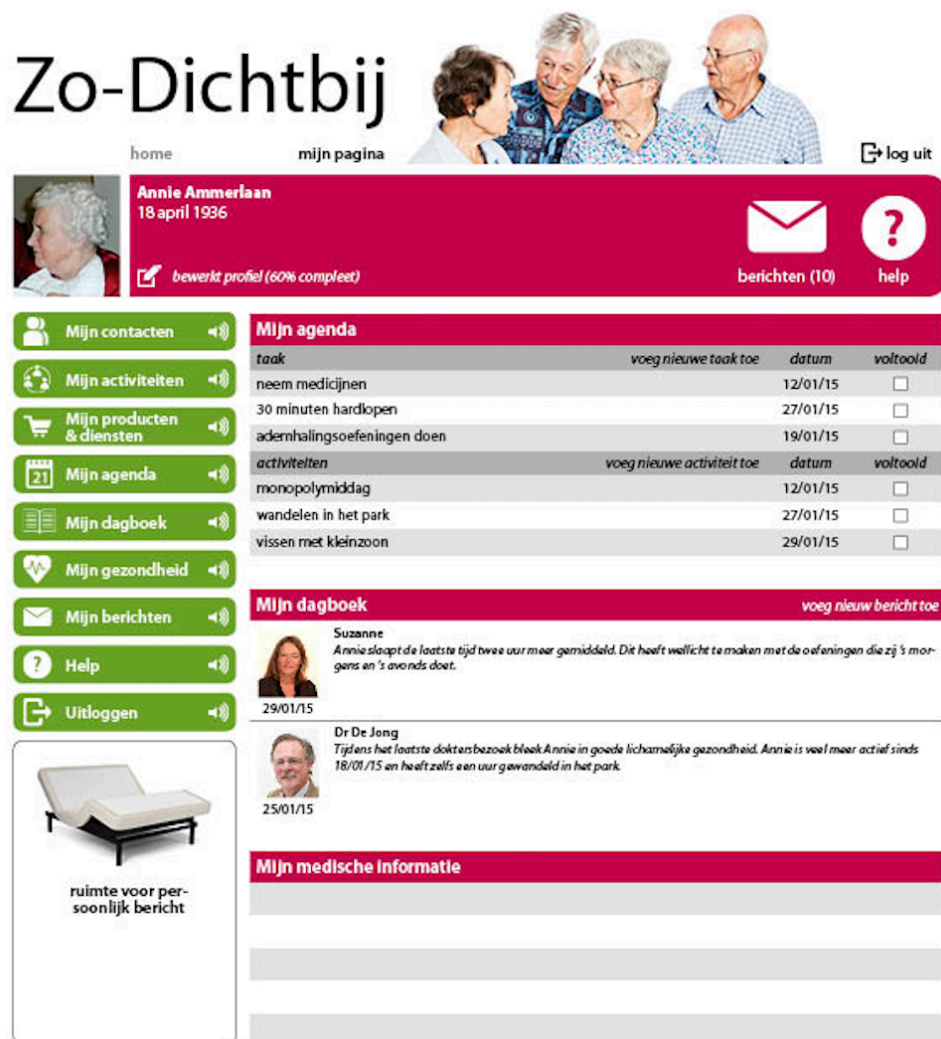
Zo-Dichtbij

home mijn pagina log uit

Annie Ammerlaan
18 april 1936

bewerkt profiel (60% compleet)

berichten (10) help

Mijn contacten
Mijn activiteiten
Mijn producten & diensten
Mijn agenda
Mijn dagboek
Mijn gezondheid
Mijn berichten
Help
Uitloggen

ruimte voor persoonlijk bericht

Mijn agenda

| taak | voeg nieuwe taak toe | datum | voltooid |
|---|---|---|---|
| neem medicijnen | | 12/01/15 | |
| 30 minuten hardlopen | | 27/01/15 | |
| ademhalingsoefeningen doen | | 19/01/15 | |
| activiteiten | voeg nieuwe activiteit toe | datum | voltooid |
| monopolymiddag | | 12/01/15 | |
| wandelen in het park | | 27/01/15 | |
| vissen met kleinzoon | | 29/01/15 | |

Mijn dagboek voeg nieuw bericht toe

Suzanne
Annie slaapt de laatste tijd twee uur meer gemiddeld. Dit heeft wellicht te maken met de oefeningen die zij 's morgens en 's avonds doet.
29/01/15

Dr De Jong
Tijdens het laatste doktersbezoek bleek Annie in goede lichamelijke gezondheid. Annie is veel meer actief sinds 18/01/15 en heeft zelfs een uur gewandeld in het park.
25/01/15

Mijn medische informatie